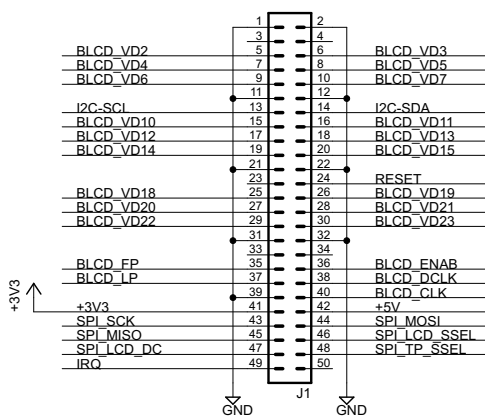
1 2
3 4
BLCD_VD2 5 6 BLCD_VD3
BLCD_VD4 7 8 BLCD_VD5
BLCD_VD6 9 10 BLCD_VD7
11 12
I2C-SCL 13 14 I2C-SDA
BLCD_VD10 15 16 BLCD_VD11
BLCD_VD12 17 18 BLCD_VD13
BLCD_VD14 19 20 BLCD_VD15
21 22
23 24 RESET
BLCD_VD18 25 26 BLCD_VD19
BLCD_VD20 27 28 BLCD_VD21
BLCD_VD22 29 30 BLCD_VD23
31 32
33 34
BLCD_FP 35 36 BLCD_ENAB
BLCD_LP 37 38 BLCD_DCLK
39 40 BLCD_CLK
+3V3
+3V3 41 42 +5V
SPI_SCK 43 44 SPI_MOSI
SPI_MISO 45 46 SPI_LCD_SSEL
SPI_LCD_DC 47 48 SPI_TP_SSEL
IRQ 49 50
J1
GND GND